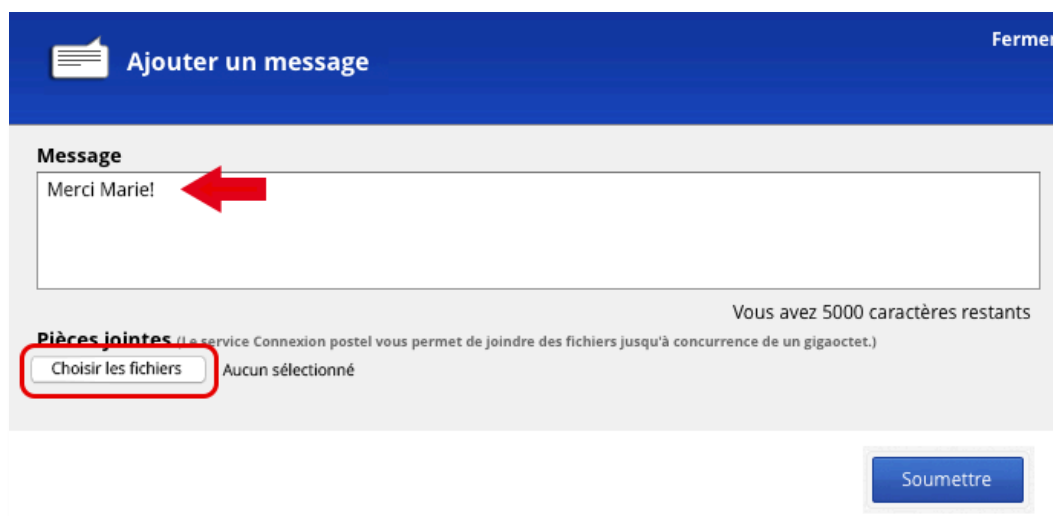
Ajouter un message

Fermer

Message

Merci Marie!

Vous avez 5000 caractères restants

Pièces jointes (Le service Connexion postel vous permet de joindre des fichiers jusqu'à concurrence de un gigaoctet.)

Choisir les fichiers Aucun sélectionné

Soumettre